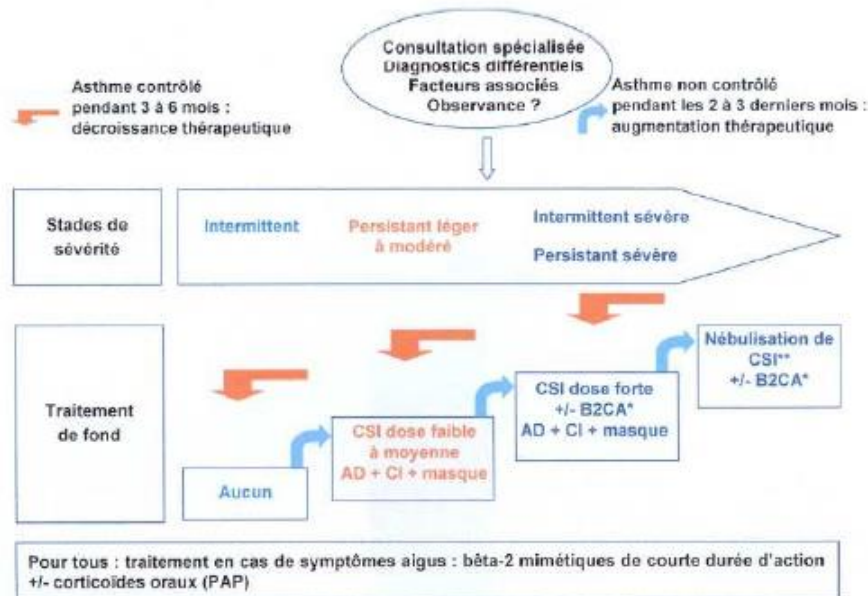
Consultation spécialisée
Diagnostics différentiels
Facteurs associés
Observance ?

Asthme contrôlé pendant 3 à 6 mois : décroissance thérapeutique

Asthme non contrôlé pendant les 2 à 3 derniers mois : augmentation thérapeutique

Stades de sévérité

Intermittent

Persistant léger à modéré

Intermittent sévère

Persistant sévère

Traitement de fond

Aucun

CSI dose faible à moyenne
AD + CI + masque

CSI dose forte
+/- B2CA*
AD + CI + masque

Nébulisation de CSI**
+/- B2CA*

Pour tous : traitement en cas de symptômes aigus : bêta-2 mimétiques de courte durée d'action +/- corticoïdes oraux (PAP)